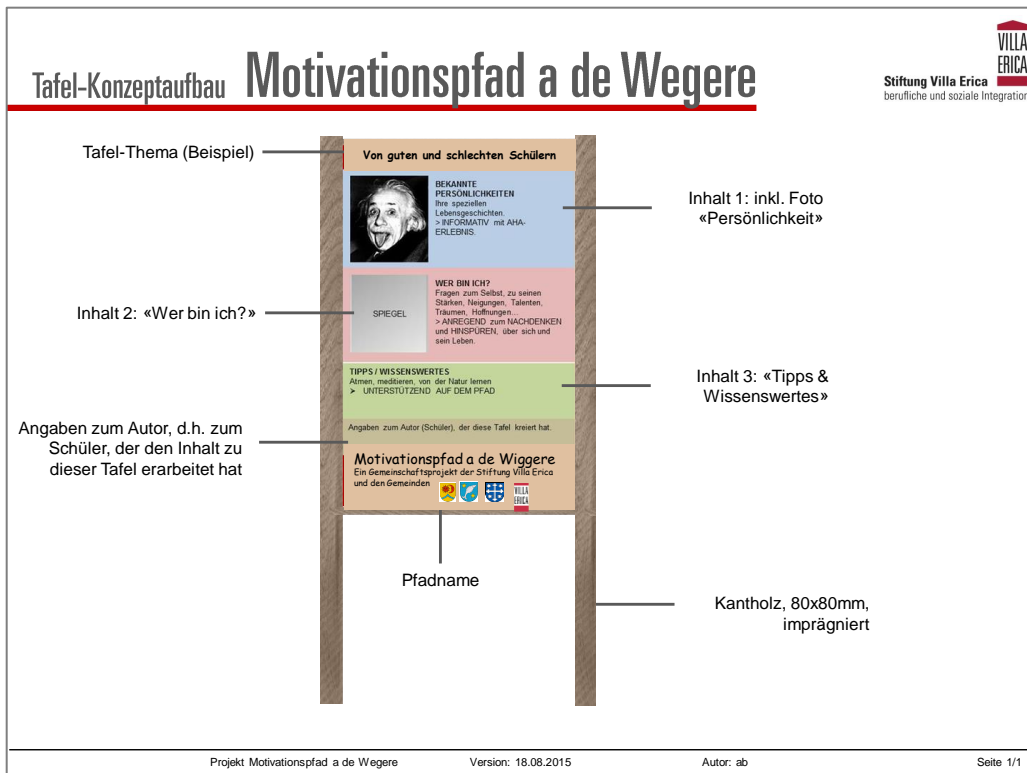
Tafel-Konzeptaufbau Motivationspfad a de Wegere

VILLA ERICA
Stiftung Villa Erica
berufliche und soziale Integration

Tafel-Thema (Beispiel)

Von guten und schlechten Schülern

BEKANNTE PERSÖNLICHKEITEN
Ihre speziellen Lebensgeschichten.
> INFORMATIV mit AHA-ERLEBNIS.

Inhalt 1: inkl. Foto «Persönlichkeit»

Inhalt 2: «Wer bin ich?»

SPIEGEL

WER BIN ICH?
Fragen zum Selbst, zu seinen Stärken, Neigungen, Talenten, Träumen, Hoffnungen...
> ANREGEND zum NACHDENKEN und HINSPÜREN, über sich und sein Leben.

TIPPS / WISSENSWERTES
Atmen, meditieren, von der Natur lernen
➢ UNTERSTÜTZEND AUF DEM PFAD

Inhalt 3: «Tipps & Wissenswertes»

Angaben zum Autor, d.h. zum Schüler, der den Inhalt zu dieser Tafel erarbeitet hat

Angaben zum Autor (Schüler), der diese Tafel kreiert hat.

Motivationspfad a de Wiggere
Ein Gemeinschaftsprojekt der Stiftung Villa Erica und den Gemeinden

VILLA ERICA

Pfadname

Kantholz, 80x80mm, imprägniert

Projekt Motivationspfad a de Wegere Version: 18.08.2015 Autor: ab Seite 1/1